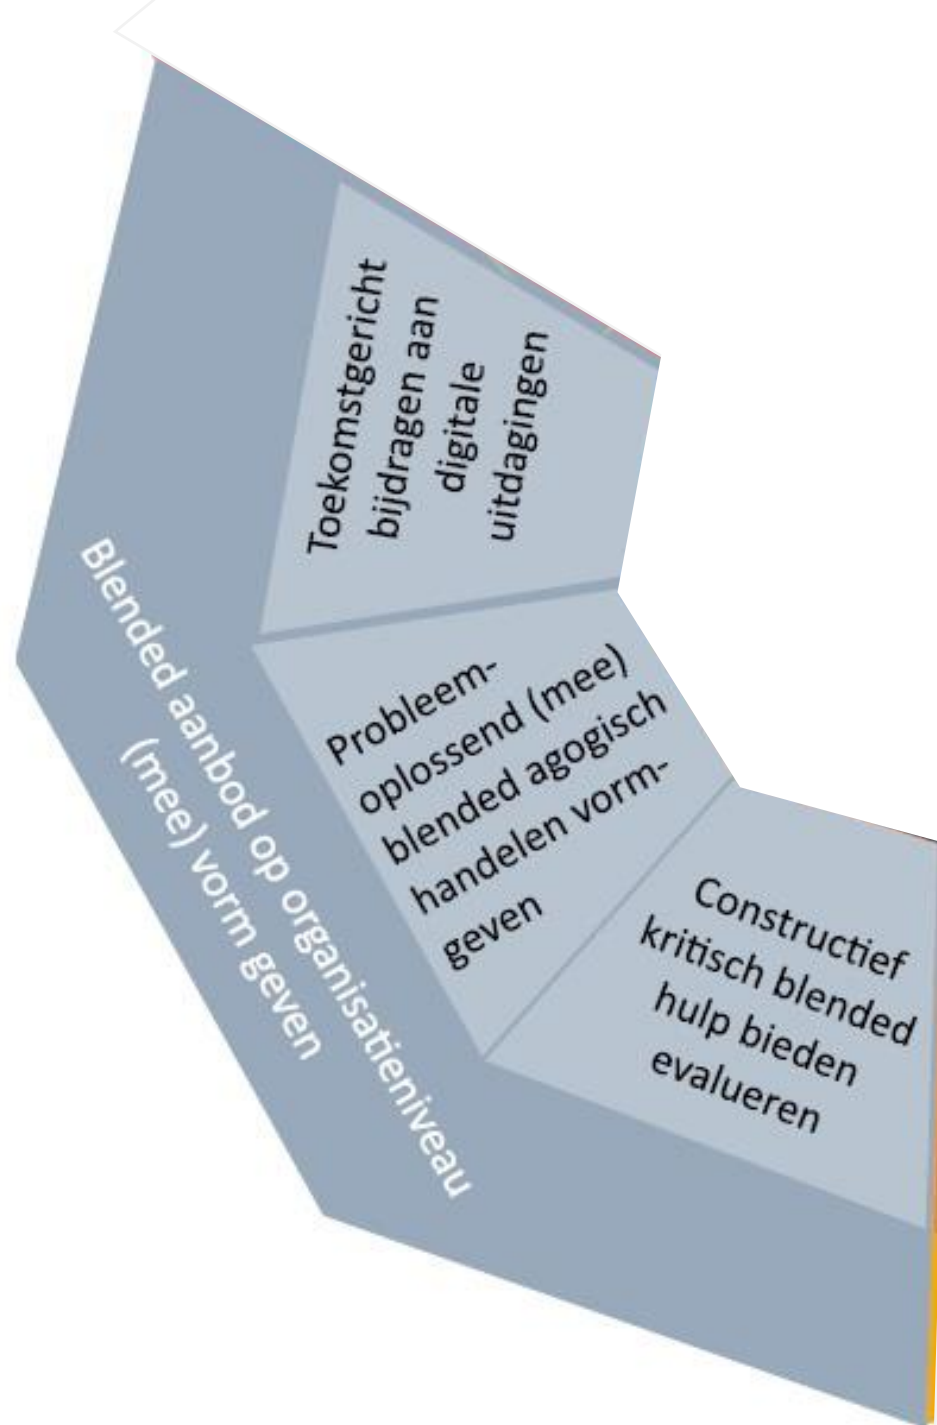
Toekomstgericht bijdragen aan digitale uitdagingen

Probleemoplossend (mee) blended agogisch handelen vormgeven

Constructief kritisch blended hulp bieden evalueren

Blended aanbod op organisatieniveau (mee) vorm geven